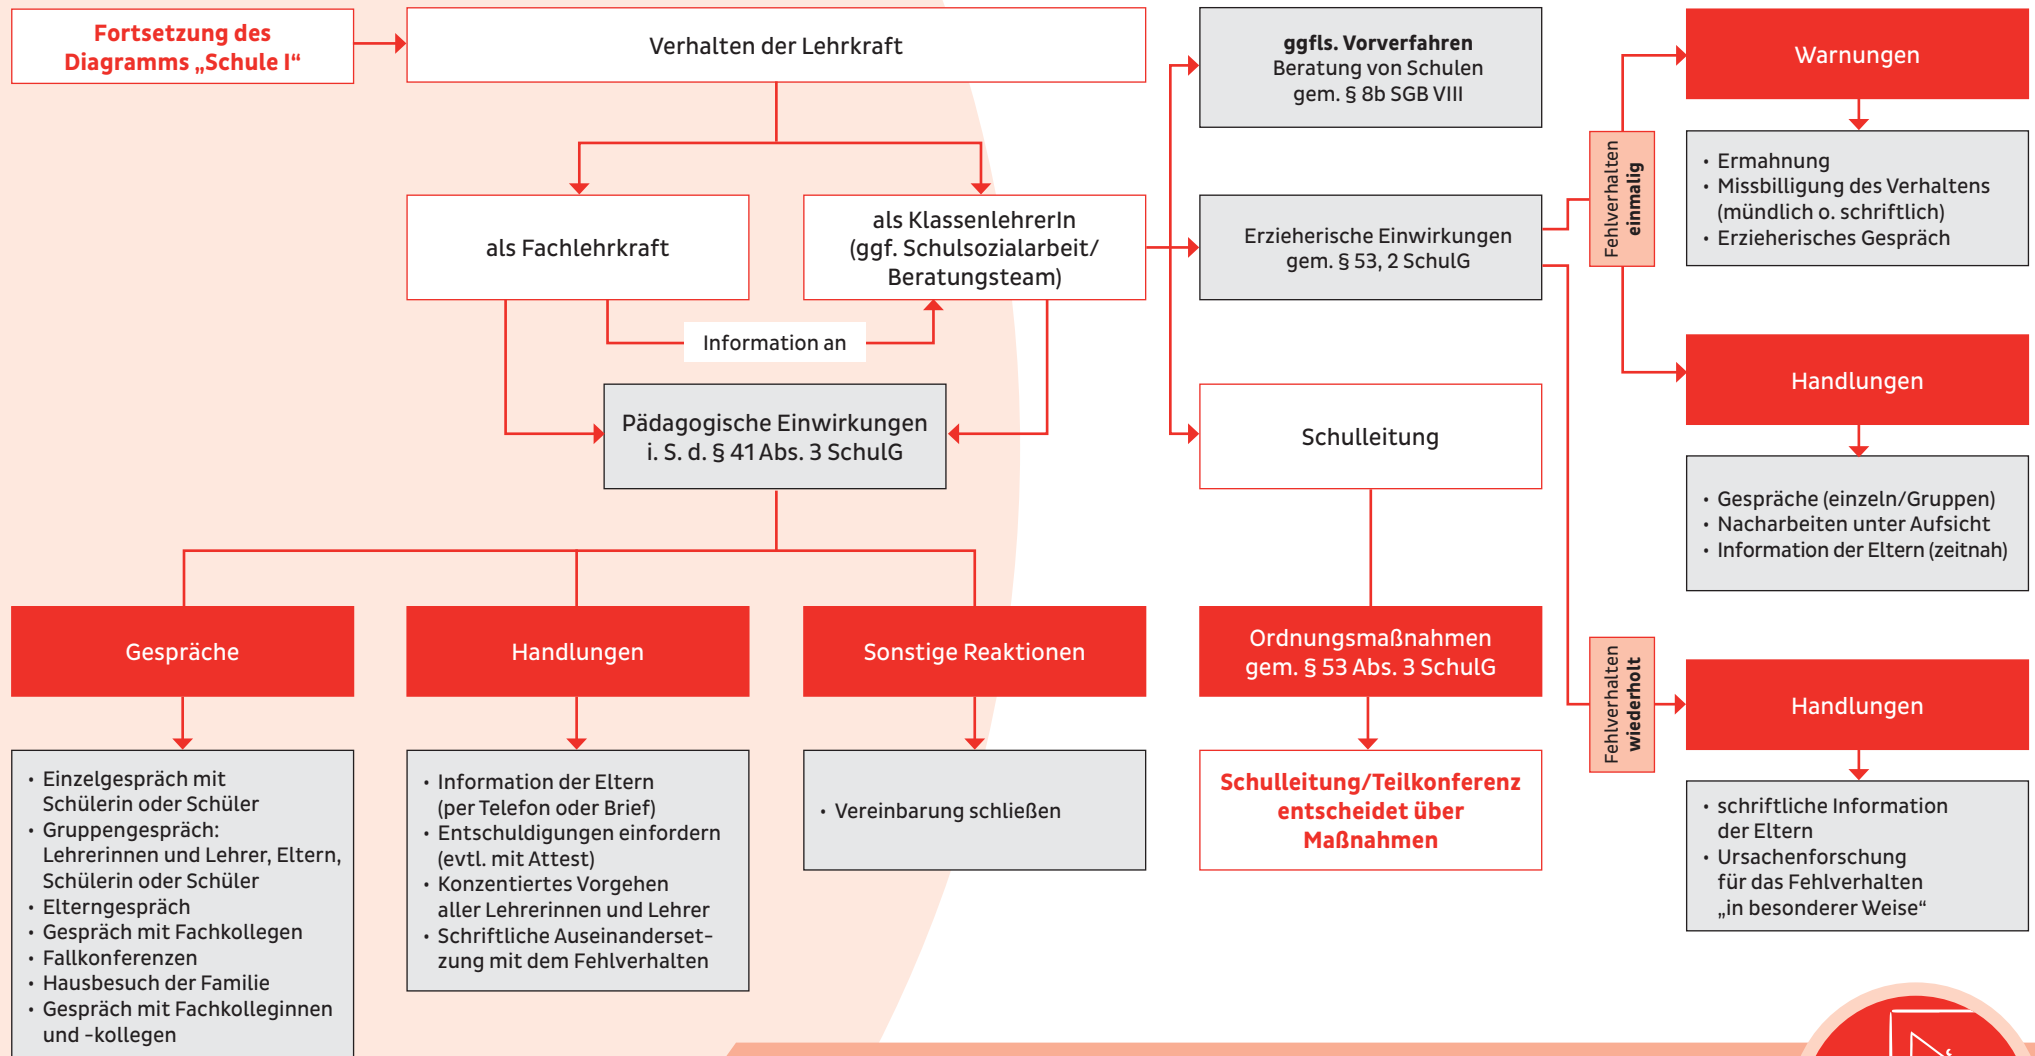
Fortsetzung des Diagramms „Schule I“

Verhalten der Lehrkraft

als Fachlehrkraft

als KlassenlehrerIn (ggf. Schulsozialarbeit/ Beratungsteam)

Information an

Pädagogische Einwirkungen i. S. d. § 41 Abs. 3 SchulG

Gespräche

Handlungen

Sonstige Reaktionen

• Einzelgespräch mit Schülerin oder Schüler
• Gruppengespräch: Lehrerinnen und Lehrer, Eltern, Schülerin oder Schüler
• Elterngespräch
• Gespräch mit Fachkollegen
• Fallkonferenzen
• Hausbesuch der Familie
• Gespräch mit Fachkolleginnen und -kollegen

• Information der Eltern (per Telefon oder Brief)
• Entschuldigungen einfordern (evtl. mit Attest)
• Konzentiertes Vorgehen aller Lehrerinnen und Lehrer
• Schriftliche Auseinandersetzung mit dem Fehlverhalten

• Vereinbarung schließen

ggfls. Vorverfahren
Beratung von Schulen gem. § 8b SGB VIII

Erzieherische Einwirkungen gem. § 53, 2 SchulG

Schulleitung

Ordnungsmaßnahmen gem. § 53 Abs. 3 SchulG

Schulleitung/Teilkonferenz entscheidet über Maßnahmen

Fehlverhalten einmalig

Fehlverhalten wiederholt

Warnungen

• Ermahnung
• Missbilligung des Verhaltens (mündlich o. schriftlich)
• Erzieherisches Gespräch

Handlungen

• Gespräche (einzeln/Gruppen)
• Nacharbeiten unter Aufsicht
• Information der Eltern (zeitnah)

Handlungen

• schriftliche Information der Eltern
• Ursachenforschung für das Fehlverhalten „in besonderer Weise“